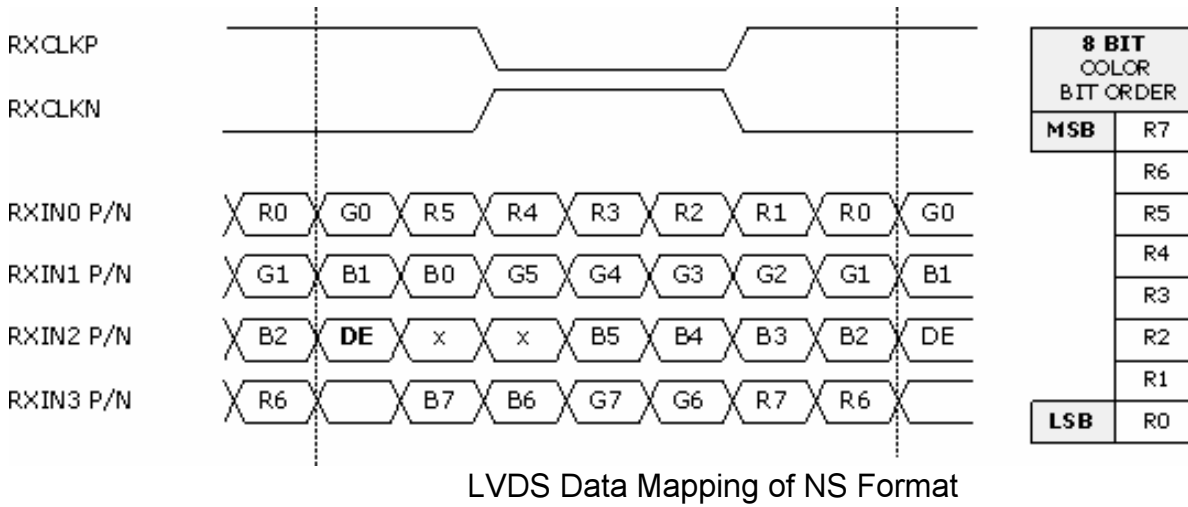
RXCLKP

RXCLKN

RXIN0 P/N R0 G0 R5 R4 R3 R2 R1 R0 G0

RXIN1 P/N G1 B1 B0 G5 G4 G3 G2 G1 B1

RXIN2 P/N B2 DE x x B5 B4 B3 B2 DE

RXIN3 P/N R6 B7 B6 G7 G6 R7 R6

| 8 BIT COLOR BIT ORDER | |
|---|---|
| MSB | R7 |
| | R6 |
| | R5 |
| | R4 |
| | R3 |
| | R2 |
| | R1 |
| LSB | R0 |

LVDS Data Mapping of NS Format